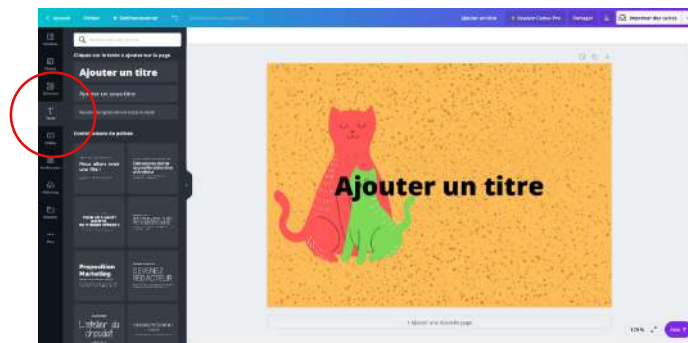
< Accueil Fichier Redimensionner
Ajouter un titre Essayez Canva Pro Partager Imprimer des cartes
Cliquez sur le texte à ajouter sur la page
Ajouter un titre
Ajouter un sous-titre
Combinaisons de polices
Nous allons voir un film !
Proposition Marketing
DEVENEZ RÉDACTEUR
L'atelier du chocolat
Ajouter un titre
+ Ajouter une nouvelle page
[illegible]